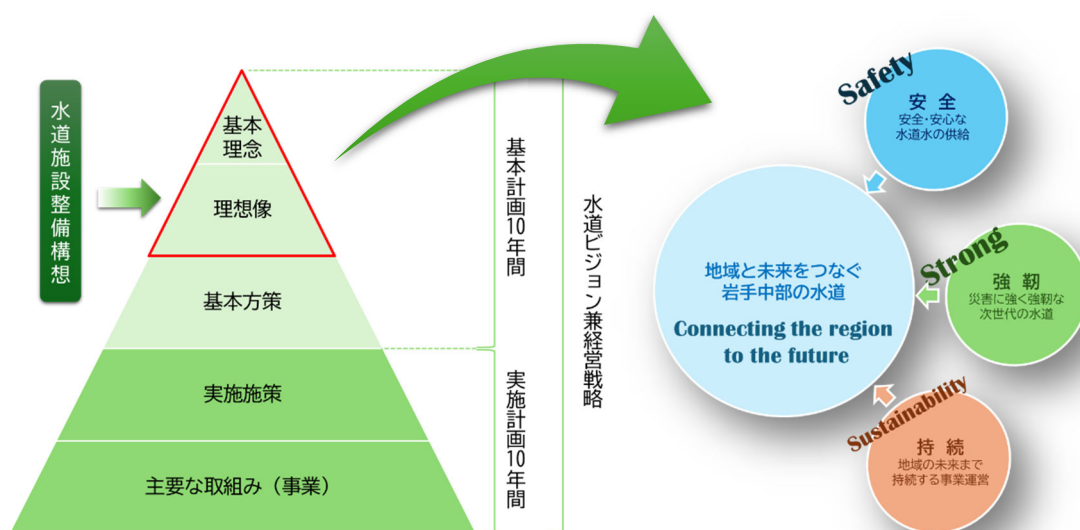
水道施設整備構想

基本理念

理想像

基本方策

実施施策

主要な取組み（事業）

基本計画10年間

実施計画10年間

水道ビジョン兼経営戦略

Safety
安全
安全・安心な水道水の供給

地域と未来をつなぐ岩手中部の水道
Connecting the region to the future

Strong
強靭
災害に強く強靭な次世代の水道

Sustainability
持続
地域の未来まで持続する事業運営